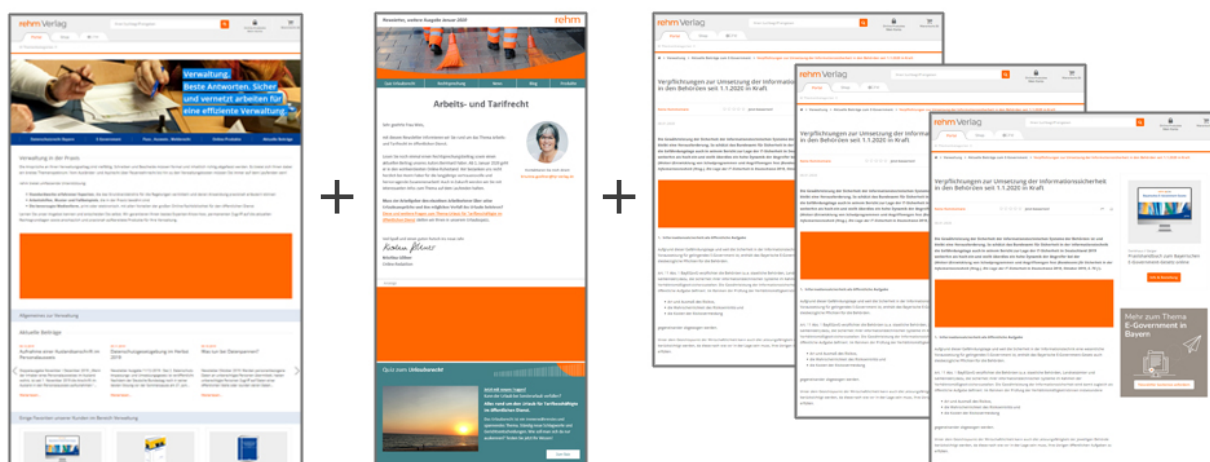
rehm Verlag

Verwaltung. Beste Antworten. Sicher und vernetzt arbeiten für eine effiziente Verwaltung.

Verwaltung in der Praxis

Allgemeines zur Verwaltung

Aktuelle Beiträge

+

Newsletter, weitere Ausgabe Januar 2020

rehm

Arbeits- und Tarifrecht

Quiz zum Urlaubsrecht

+

rehm Verlag

Verpflichtungen zur Umsetzung der Informationssicherheit in den Behörden zum 1.1.2020 in Kraft

rehm Verlag

Verpflichtungen zur Umsetzung der Informationssicherheit in den Behörden seit 1.1.2020 in Kraft

rehm Verlag

Verpflichtungen zur Umsetzung der Informationssicherheit in den Behörden zum 1.1.2020 in Kraft

Mehr zum Thema E-Government in Bayern